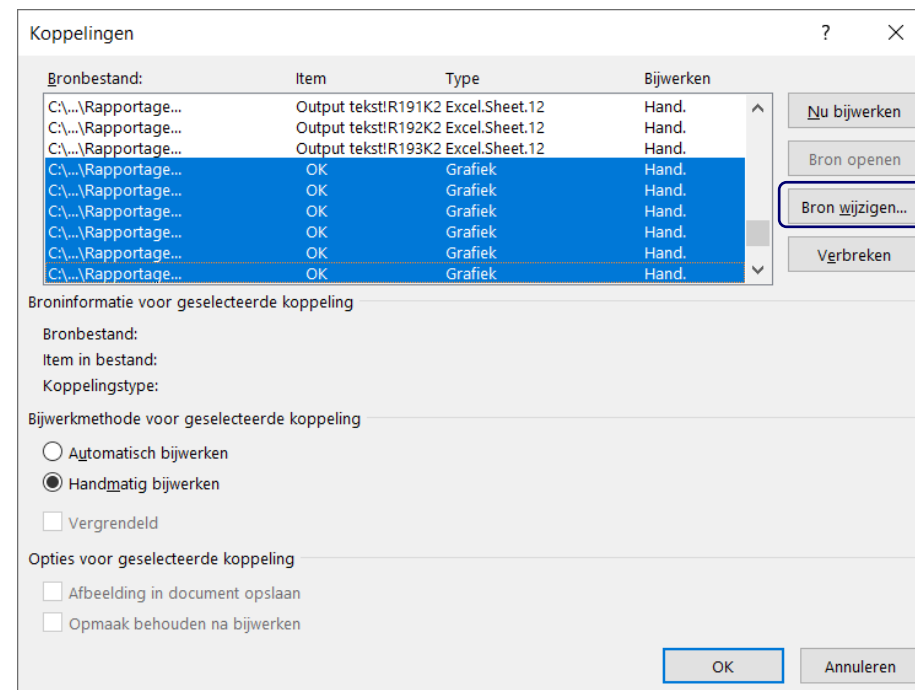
Koppelingen

?

Bronbestand: | Item | Type | Bijwerken

| Bronbestand: | Item | Type | Bijwerken |
|---|---|---|---|
| C:\...\Rapportage... | Output tekst!R191K2 | Excel.Sheet.12 | Hand. |
| C:\...\Rapportage... | Output tekst!R192K2 | Excel.Sheet.12 | Hand. |
| C:\...\Rapportage... | Output tekst!R193K2 | Excel.Sheet.12 | Hand. |
| C:\...\Rapportage... | OK | Grafiek | Hand. |
| C:\...\Rapportage... | OK | Grafiek | Hand. |
| C:\...\Rapportage... | OK | Grafiek | Hand. |
| C:\...\Rapportage... | OK | Grafiek | Hand. |
| C:\...\Rapportage... | OK | Grafiek | Hand. |
| C:\...\Rapportage... | OK | Grafiek | Hand. |

Nu bijwerken

Bron openen

Bron wijzigen...

Verbreken

Broninformatie voor geselecteerde koppeling

Bronbestand:

Item in bestand:

Koppelingstype:

Bijwerkmethode voor geselecteerde koppeling

Automatisch bijwerken

Handmatig bijwerken

Vergrendeld

Opties voor geselecteerde koppeling

Afbeelding in document opslaan

Opmaak behouden na bijwerken

OK

Annuleren